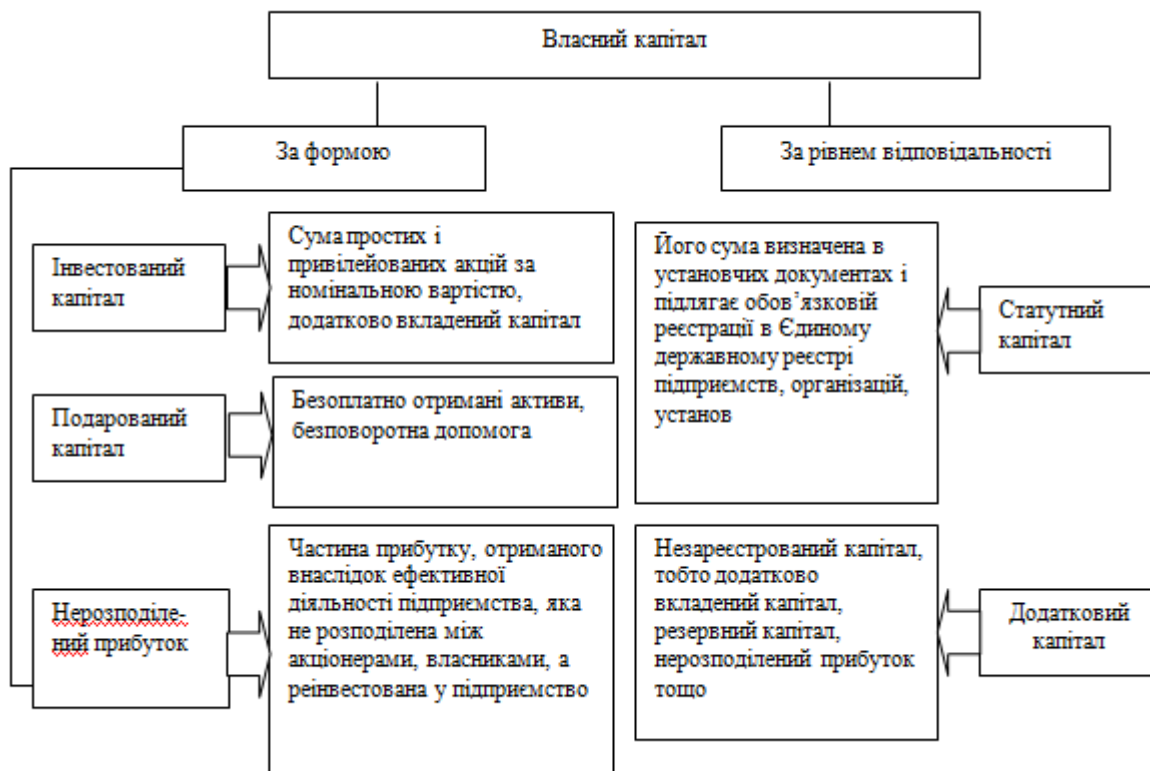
Власний капітал

За формою

За рівнем відповідальності

Інвестований капітал

Сума простих і привілейованих акцій за номінальною вартістю, додатково вкладений капітал

Подарований капітал

Безоплатно отримані активи, безповоротна допомога

Нерозподілений прибуток

Частина прибутку, отриманого внаслідок ефективної діяльності підприємства, яка не розподілена між акціонерами, власниками, а реінвестована у підприємство

Його сума визначена в установчих документах і підлягає обов'язковій реєстрації в Єдиному державному реєстрі підприємств, організацій, установ

Статутний капітал

Незареєстрований капітал, тобто додатково вкладений капітал, резервний капітал, нерозподілений прибуток тощо

Додатковий капітал